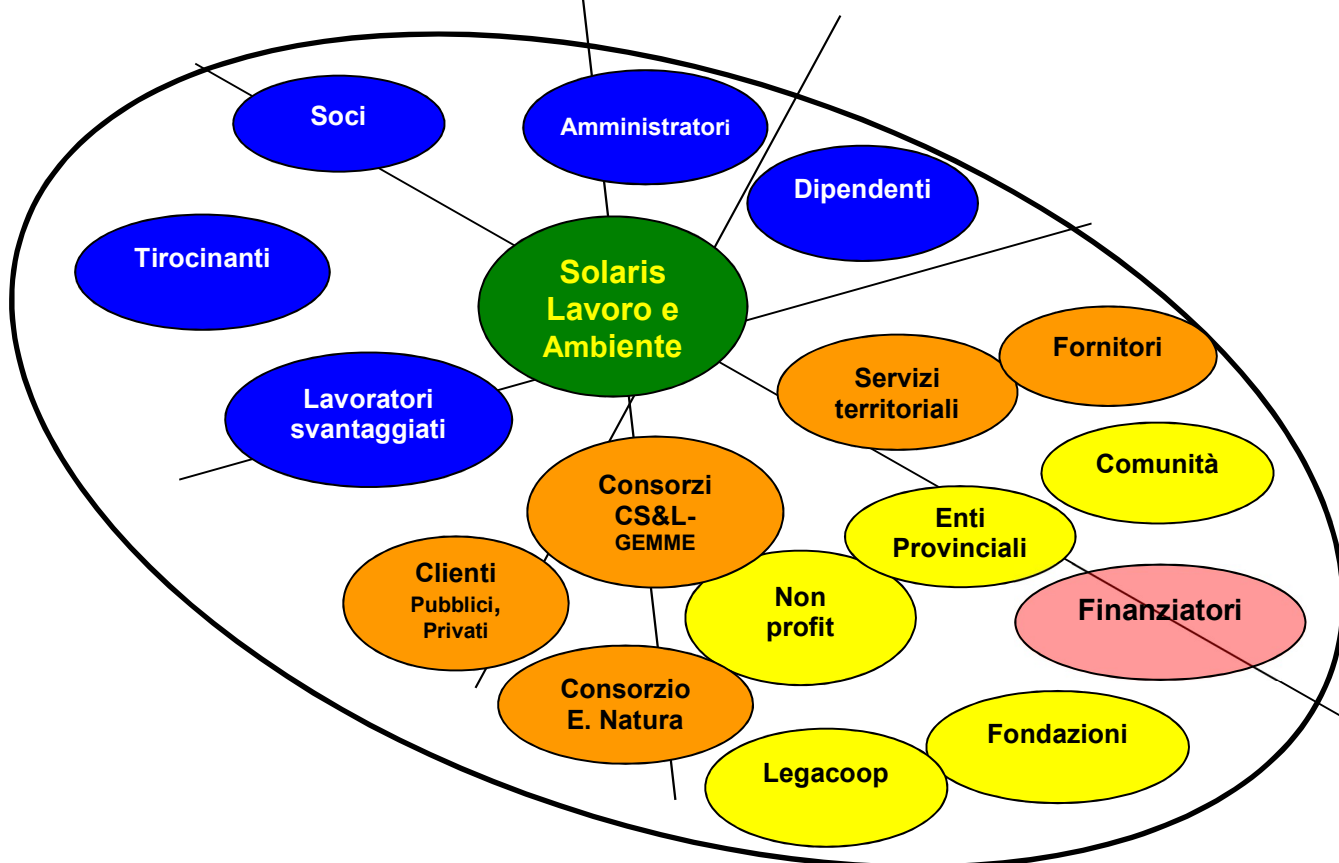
Soci

Amministratori

Dipendenti

Tirocinanti

Solaris Lavoro e Ambiente

Fornitori

Servizi territoriali

Lavoratori svantaggiati

Comunità

Consorzi CS&L-GEMME

Enti Provinciali

Clienti Pubblici, Privati

Non profit

Finanziatori

Consorzio E. Natura

Fondazioni

Legacoop